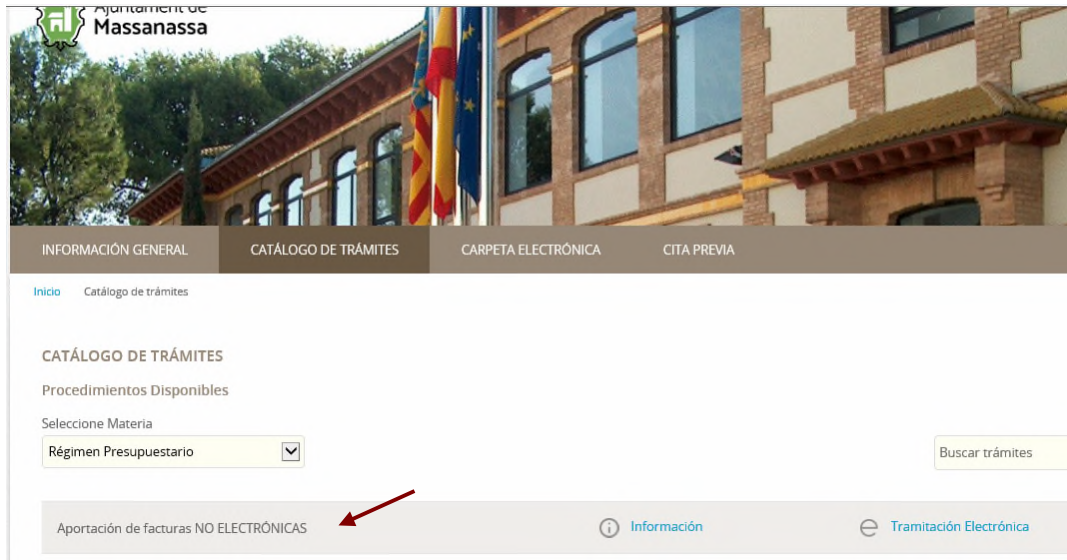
Ajuntament de Massanassa

INFORMACIÓN GENERAL
CATÁLOGO DE TRÁMITES
CARPETA ELECTRÓNICA
CITA PREVIA

Inicio
Catálogo de trámites

CATÁLOGO DE TRÁMITES

Procedimientos Disponibles

Seleccione Materia

Régimen Presupuestario

Buscar trámites

Aportación de facturas NO ELECTRÓNICAS
Información
Tramitación Electrónica